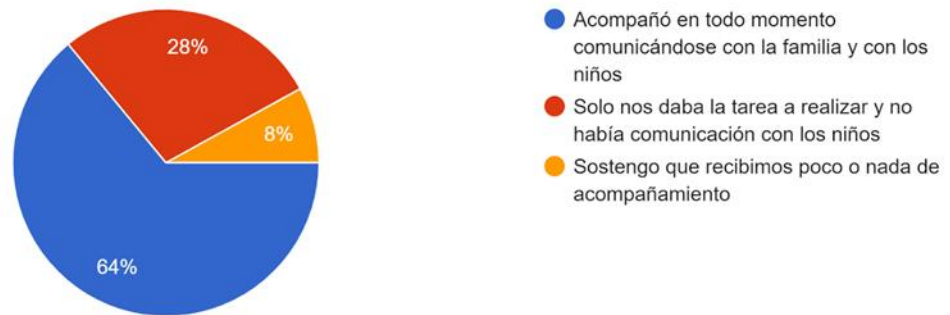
28%

8%

64%

Acompañó en todo momento comunicándose con la familia y con los niños

Solo nos daba la tarea a realizar y no había comunicación con los niños

Sostengo que recibimos poco o nada de acompañamiento